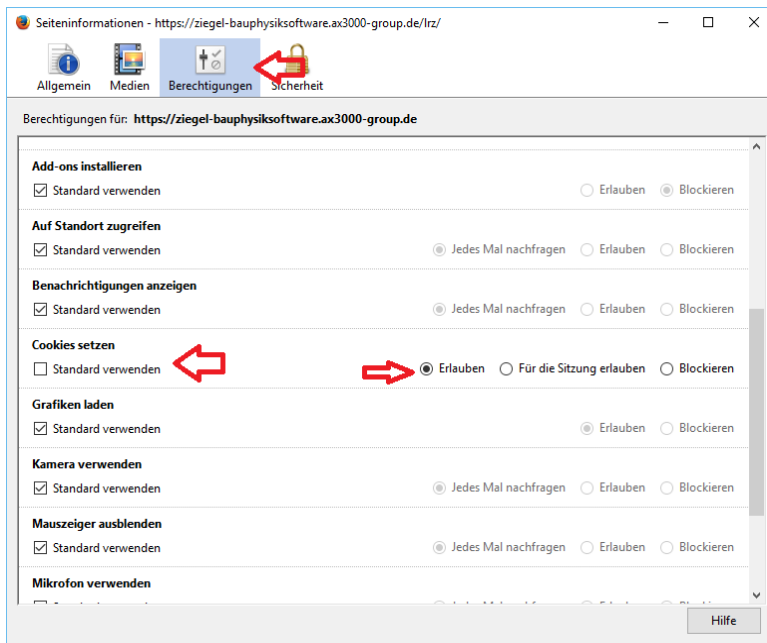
Seiteninformationen - https://ziegel-bauphysiksoftware.ax3000-group.de/lrz/

Allgemein
Medien
Berechtigungen
Sicherheit

Berechtigungen für: https://ziegel-bauphysiksoftware.ax3000-group.de

Add-ons installieren
Standard verwenden
Erlauben
Blockieren

Auf Standort zugreifen
Standard verwenden
Jedes Mal nachfragen
Erlauben
Blockieren

Benachrichtigungen anzeigen
Standard verwenden
Jedes Mal nachfragen
Erlauben
Blockieren

Cookies setzen
Standard verwenden
Erlauben
Für die Sitzung erlauben
Blockieren

Grafiken laden
Standard verwenden
Erlauben
Blockieren

Kamera verwenden
Standard verwenden
Jedes Mal nachfragen
Erlauben
Blockieren

Mauszeiger ausblenden
Standard verwenden
Jedes Mal nachfragen
Erlauben
Blockieren

Mikrofon verwenden
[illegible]

Hilfe